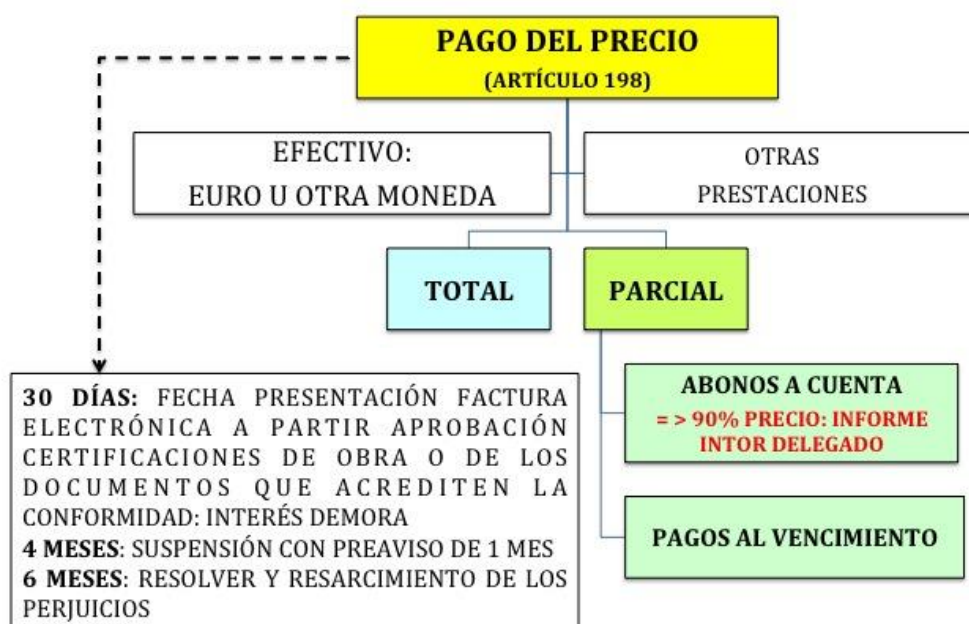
PAGO DEL PRECIO
(ARTÍCULO 198)

EFECTIVO:
EURO U OTRA MONEDA

OTRAS
PRESTACIONES

TOTAL

PARCIAL

30 DÍAS: FECHA PRESENTACIÓN FACTURA ELECTRÓNICA A PARTIR APROBACIÓN CERTIFICACIONES DE OBRA O DE LOS DOCUMENTOS QUE ACREDITEN LA CONFORMIDAD: INTERÉS DEMORA
4 MESES: SUSPENSIÓN CON PREAVISO DE 1 MES
6 MESES: RESOLVER Y RESARCIMIENTO DE LOS PERJUICIOS

ABONOS A CUENTA
= > 90% PRECIO: INFORME INTOR DELEGADO

PAGOS AL VENCIMIENTO